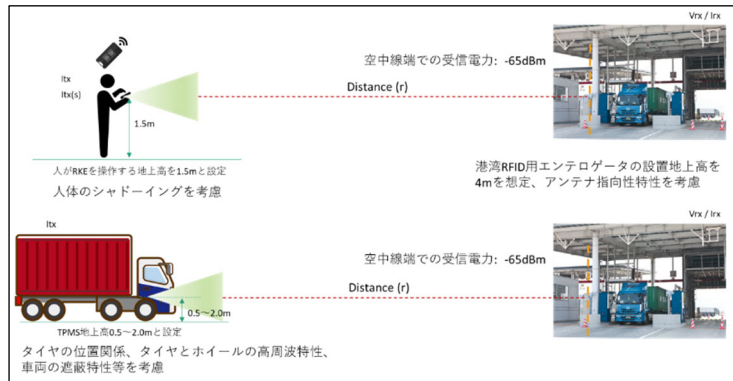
Itx
Itx(s)
1.5m
人がRKEを操作する地上高を1.5mと設定
人体のシャドーイングを考慮

空中線端での受信電力: -65dBm
Distance (r)
Vrx / Irx
港湾RFID用エンテロゲータの設置地上高を4mを想定、アンテナ指向性特性を考慮

Itx
0.5～2.0m
TPMS地上高0.5～2.0mと設定
タイヤの位置関係、タイヤとホイールの高周波特性、車両の遮蔽特性等を考慮

空中線端での受信電力: -65dBm
Distance (r)
Vrx / Irx